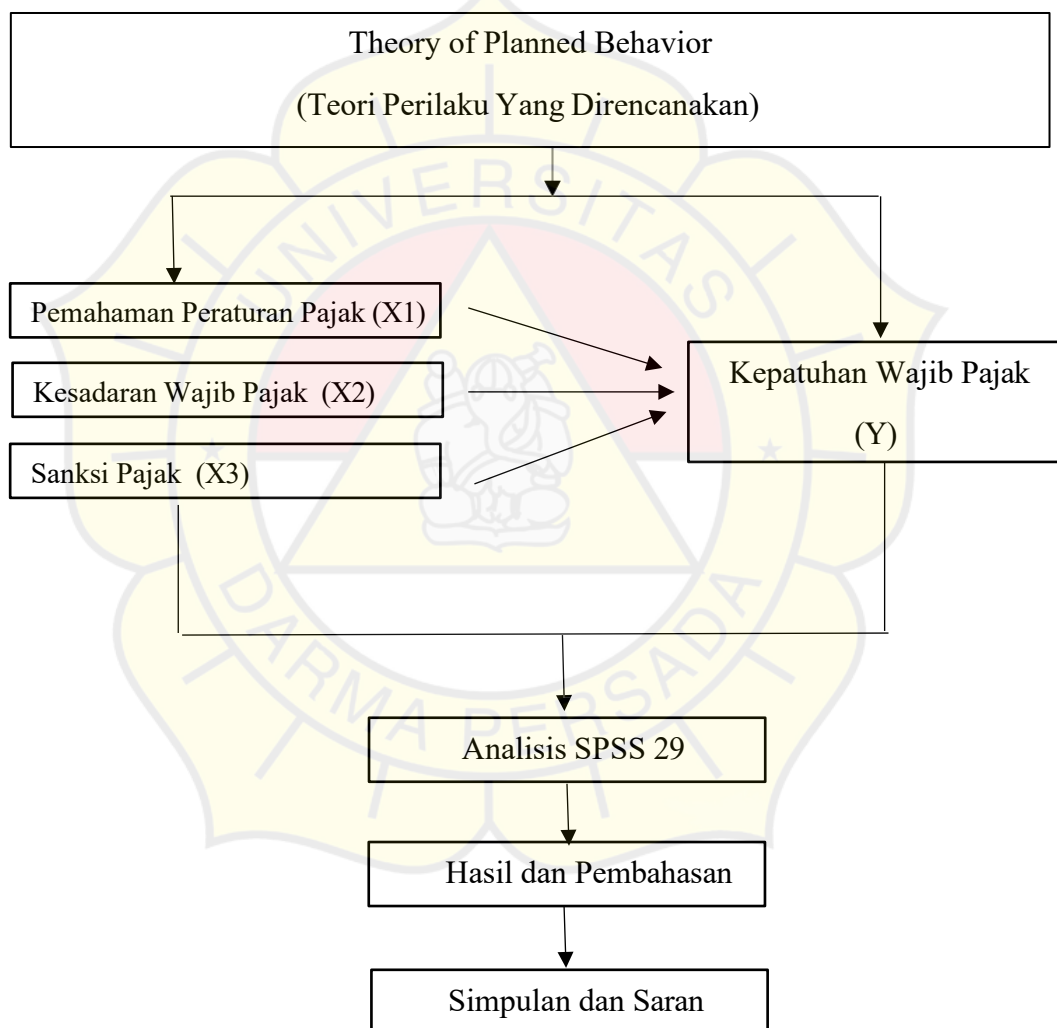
Theory of Planned Behavior

(Teori Perilaku Yang Direncanakan)

UNIVERSITAS DARMA PERSADA

Pemahaman Peraturan Pajak (X1)

Kesadaran Wajib Pajak (X2)

Sanksi Pajak (X3)

Kepatuhan Wajib Pajak (Y)

Analisis SPSS 29

Hasil dan Pembahasan

Simpulan dan Saran